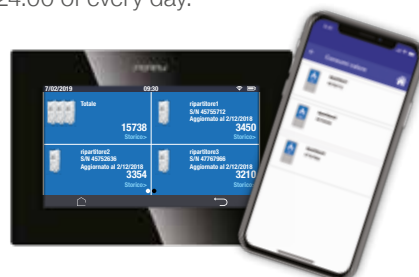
24.00 of every day.

7/02/2019 09:30

Totale
15738
Storico»

ripartitore1
S/N 45755712
Aggiornato al 2/12/2018
3450
Storico»

ripartitore2
S/N 45752638
Aggiornato al 2/12/2018
3354
Storico»

ripartitore3
S/N 47767966
Aggiornato al 2/12/2018
3210
Storico»

Consumo calore
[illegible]
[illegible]
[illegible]